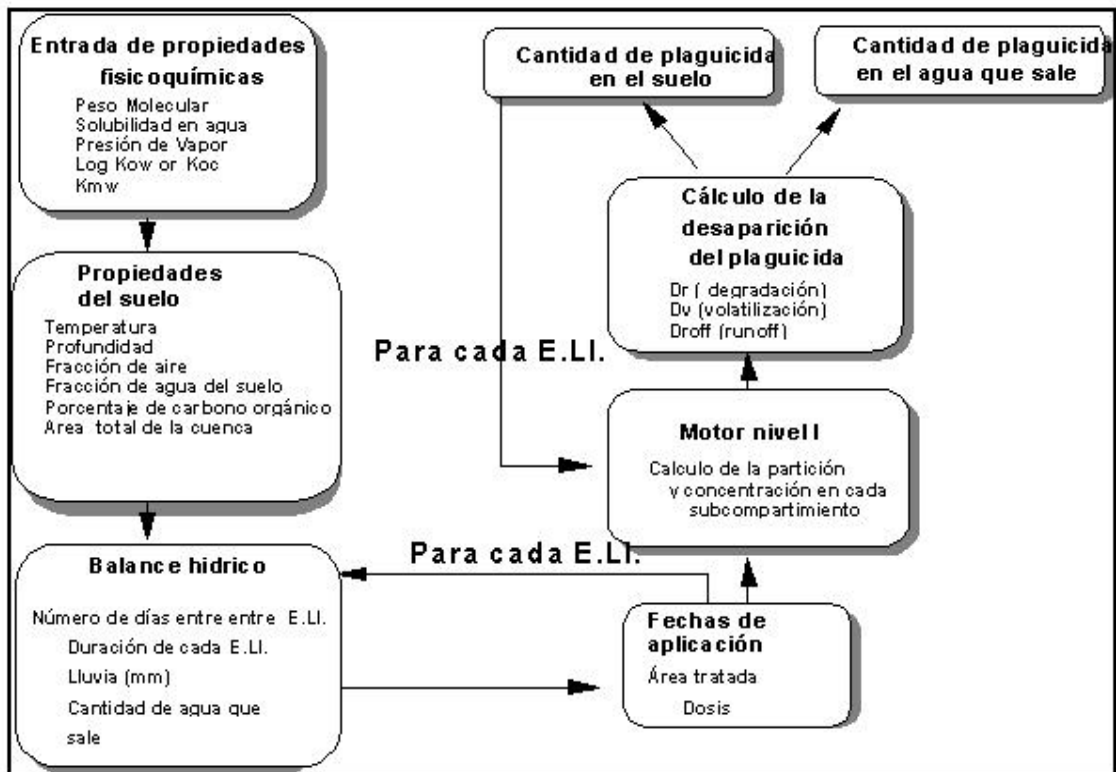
Entrada de propiedades fisicoquímicas
Peso Molecular
Solubilidad en agua
Presión de Vapor
Log Kow or Koc
Kmw

Propiedades del suelo
Temperatura
Profundidad
Fracción de aire
Fracción de agua del suelo
Porcentaje de carbono orgánico
Area total de la cuenca

Balance hidrico
Número de días entre entre E.Ll.
Duración de cada E.Ll.
Lluvia (mm)
Cantidad de agua que sale

Cantidad de plaguicida en el suelo

Cantidad de plaguicida en el agua que sale

Cálculo de la desaparición del plaguicida
Dr ( degradación)
Dv (volatilización)
Droff (runoff)

Para cada E.Ll.

Motor nivel I
Calculo de la partición y concentración en cada subcompartimiento

Para cada E.Ll.

Fechas de aplicación
Área tratada
Dosis